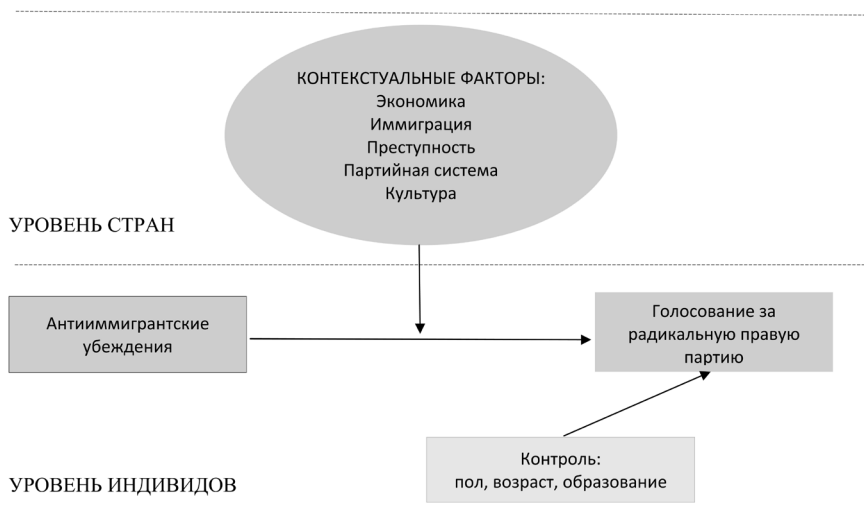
КОНТЕКСТУАЛЬНЫЕ ФАКТОРЫ:
Экономика
Иммиграция
Преступность
Партийная система
Культура

УРОВЕНЬ СТРАН

Антииммигрантские убеждения

Голосование за радикальную правую партию

Контроль:
пол, возраст, образование

УРОВЕНЬ ИНДИВИДОВ